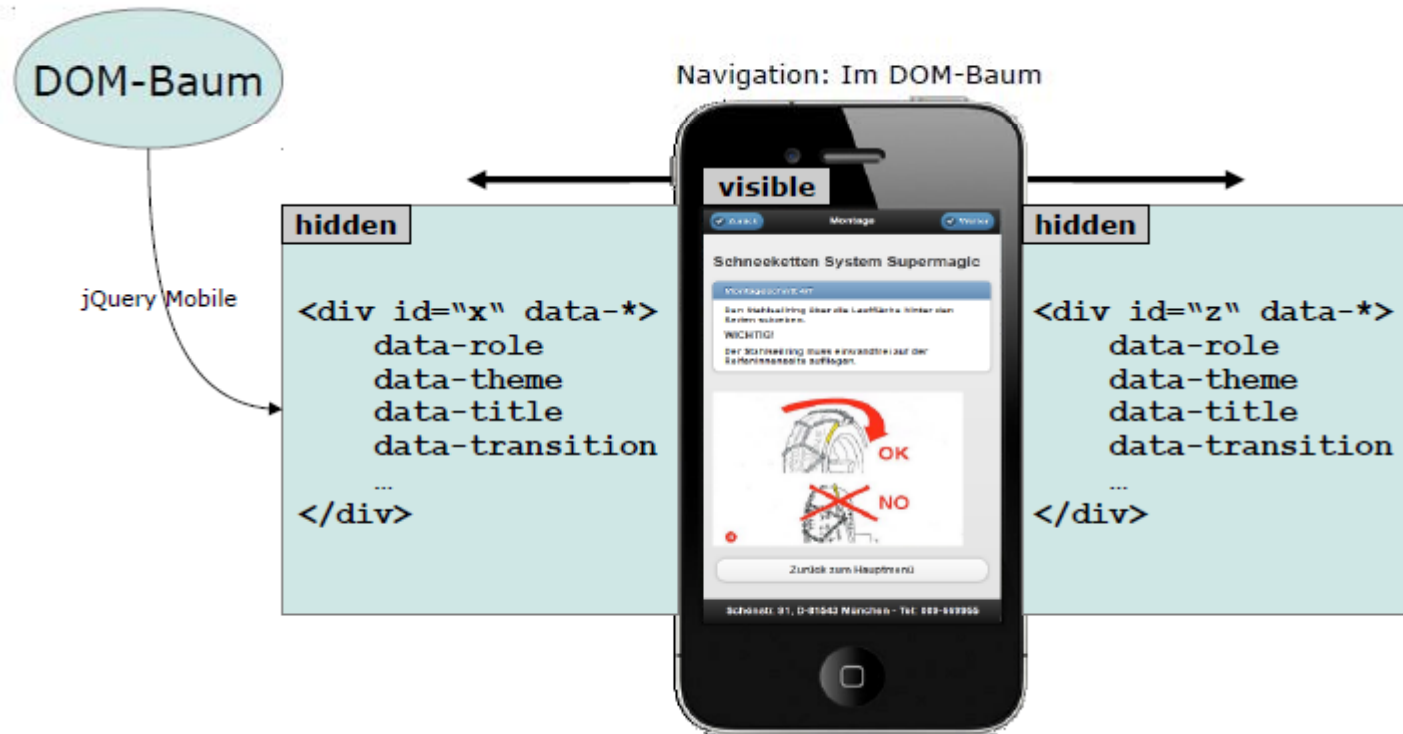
DOM-Baum

Navigation: Im DOM-Baum

jQuery Mobile

hidden

<div id="x" data-*>
data-role
data-theme
data-title
data-transition
...
</div>

visible

Zurück Montage Weiter

Schneeketten System Supermagic

Montageschritt 4

Den Stahlseilring über die Lauffläche hinter den Reifen schieben.

WICHTIG!

Der Stahlseilring muss einwandfrei auf der Reifeninnenseite aufliegen.

OK

NO

Zurück zum Hauptmenü

Schenstr. 91, D-81543 München - Tel: 089-999999

hidden

<div id="z" data-*>
data-role
data-theme
data-title
data-transition
...
</div>